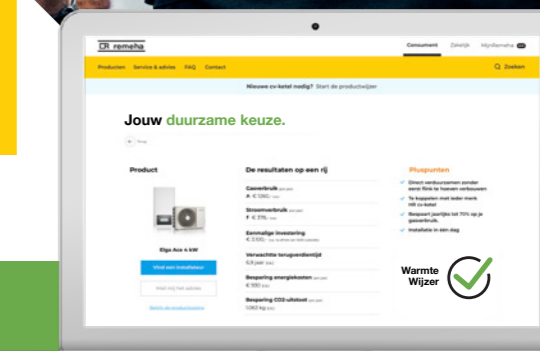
remeha

Consument Zakelijk Mijnremeha

Producten Service & advies FAQ Contact

Zoeken

Nieuwe cv-ketel nodig? Start de productwijzer

Jouw duurzame keuze.

Terug

Product

Elga Ace 4 kW

Vind een installateur

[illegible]

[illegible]

De resultaten op een rij

Gasverbruik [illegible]

€ 1260,- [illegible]

Stroomverbruik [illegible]

€ 376,- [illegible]

Eenmalige investering

€ 3100,- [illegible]

Verwachte terugverdientijd

6,9 jaar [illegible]

Besparing energiekosten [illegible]

€ 550 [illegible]

Besparing CO2-uitstoot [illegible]

1063 kg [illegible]

Pluspunten

Direct verduurzamen zonder eerst flink te hoeven verbouwen

Te koppelen met iedere merk HR cv-ketel

Bespaart jaarlijks tot 70% op je gasverbruik.

Installatie in één dag

Warmte Wijzer